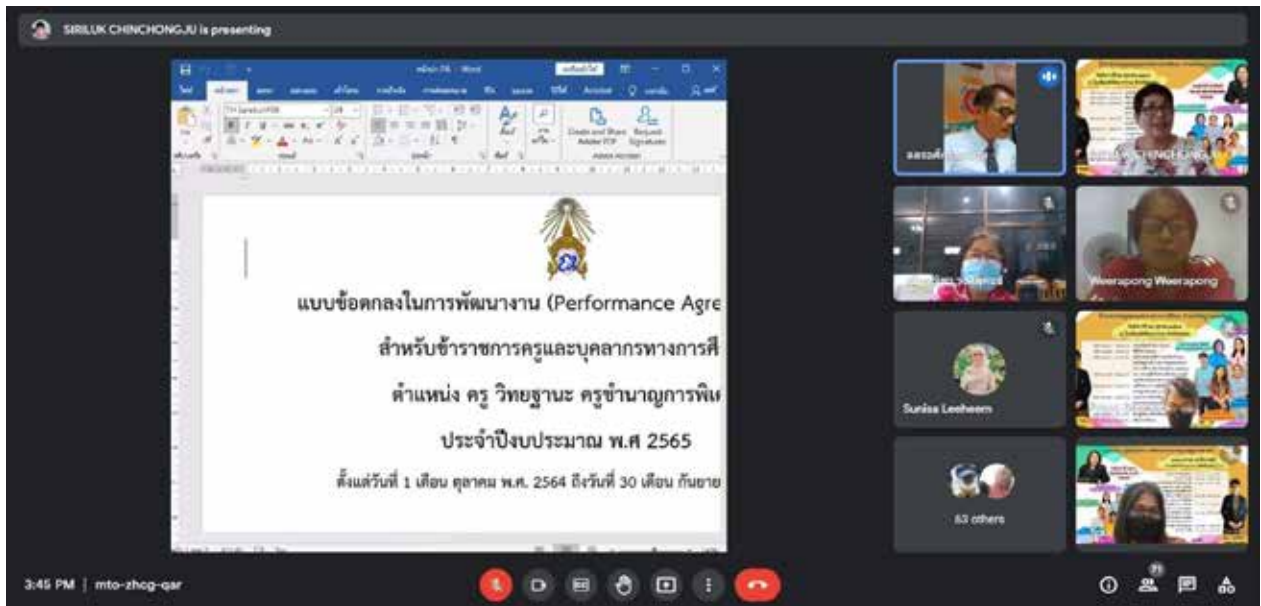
SIRILUK CHINCHONGJU is presenting

แบบข้อตกลงในการพัฒนางาน (Performance Agre

สำหรับข้าราชการครูและบุคลากรทางการศึ

ตำแหน่ง ครู วิทยฐานะ ครูชำนาญการพิเ

ประจำปีงบประมาณ พ.ศ 2565

ตั้งแต่วันที่ 1 เดือน ตุลาคม พ.ศ. 2564 ถึงวันที่ 30 เดือน กันยาย

Create and Share Adobe PDF

Request Signatures

Weerapong Weerapong

Sunisa Leeheem

63 others

3:45 PM | mto-zhcg-qar

71